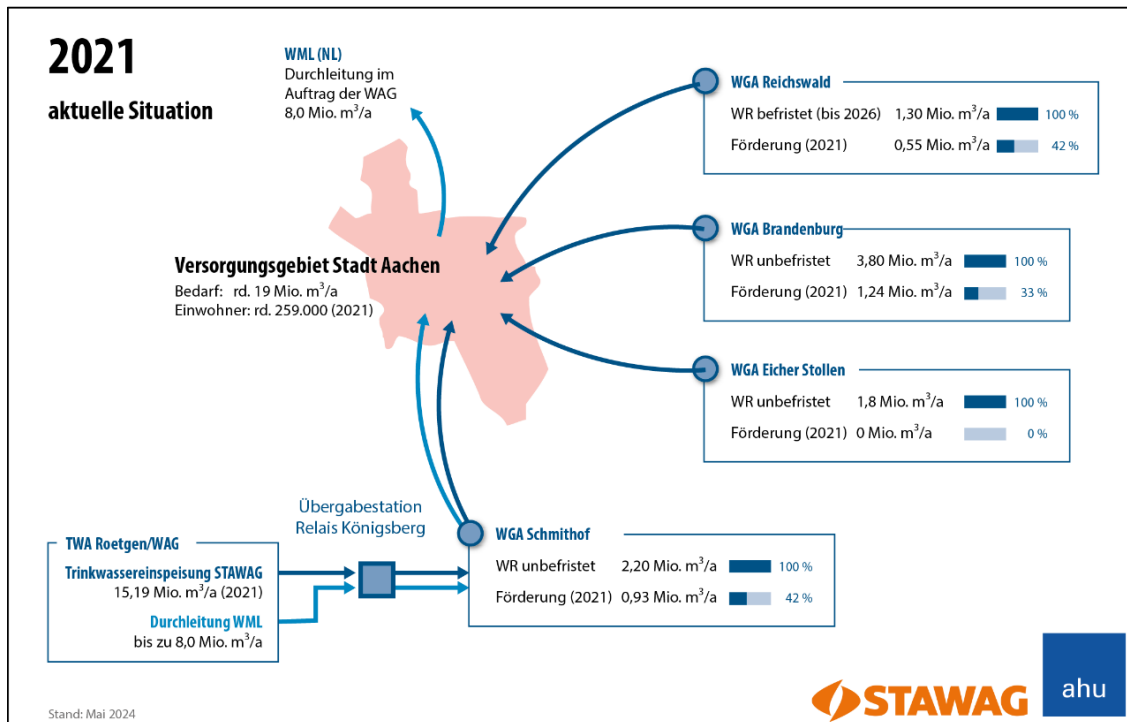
2021

aktuelle Situation

WML (NL)
Durchleitung im Auftrag der WAG
8,0 Mio. $m^3$/a

WGA Reichswald

| WR befristet (bis 2026) | 1,30 Mio. $m^3$/a | 100 % |
|---|---|---|
| Förderung (2021) | 0,55 Mio. $m^3$/a | 42 % |

WGA Brandenburg

| WR unbefristet | 3,80 Mio. $m^3$/a | 100 % |
|---|---|---|
| Förderung (2021) | 1,24 Mio. $m^3$/a | 33 % |

Versorgungsgebiet Stadt Aachen
Bedarf: rd. 19 Mio. $m^3$/a
Einwohner: rd. 259.000 (2021)

WGA Eicher Stollen

| WR unbefristet | 1,8 Mio. $m^3$/a | 100 % |
|---|---|---|
| Förderung (2021) | 0 Mio. $m^3$/a | 0 % |

Übergabestation Relais Königsberg

TWA Roetgen/WAG
Trinkwassereinspeisung STAWAG
15,19 Mio. $m^3$/a (2021)
Durchleitung WML
bis zu 8,0 Mio. $m^3$/a

WGA Schmithof

| WR unbefristet | 2,20 Mio. $m^3$/a | 100 % |
|---|---|---|
| Förderung (2021) | 0,93 Mio. $m^3$/a | 42 % |

STAWAG

ahu

Stand: Mai 2024